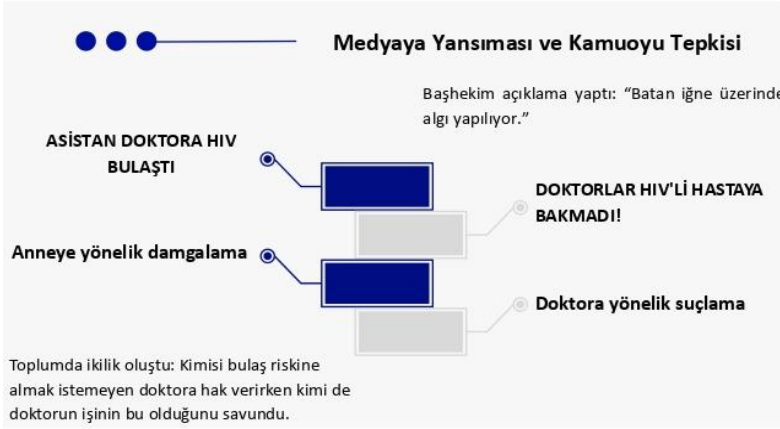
Medyaya Yansıması ve Kamuoyu Tepkisi

Başhekim açıklama yaptı: "Batan iğne üzerinde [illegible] algı yapılıyor."

ASİSTAN DOKTORA HIV BULAŞTI

DOKTORLAR HIV'Lİ HASTAYA BAKMADI!

Anneye yönelik damgalama

Doktora yönelik suçlama

Toplumda ikilik oluştu: Kimisi bulaş riskine almak istemeyen doktora hak verirken kimi de doktorun işinin bu olduğunu savundu.